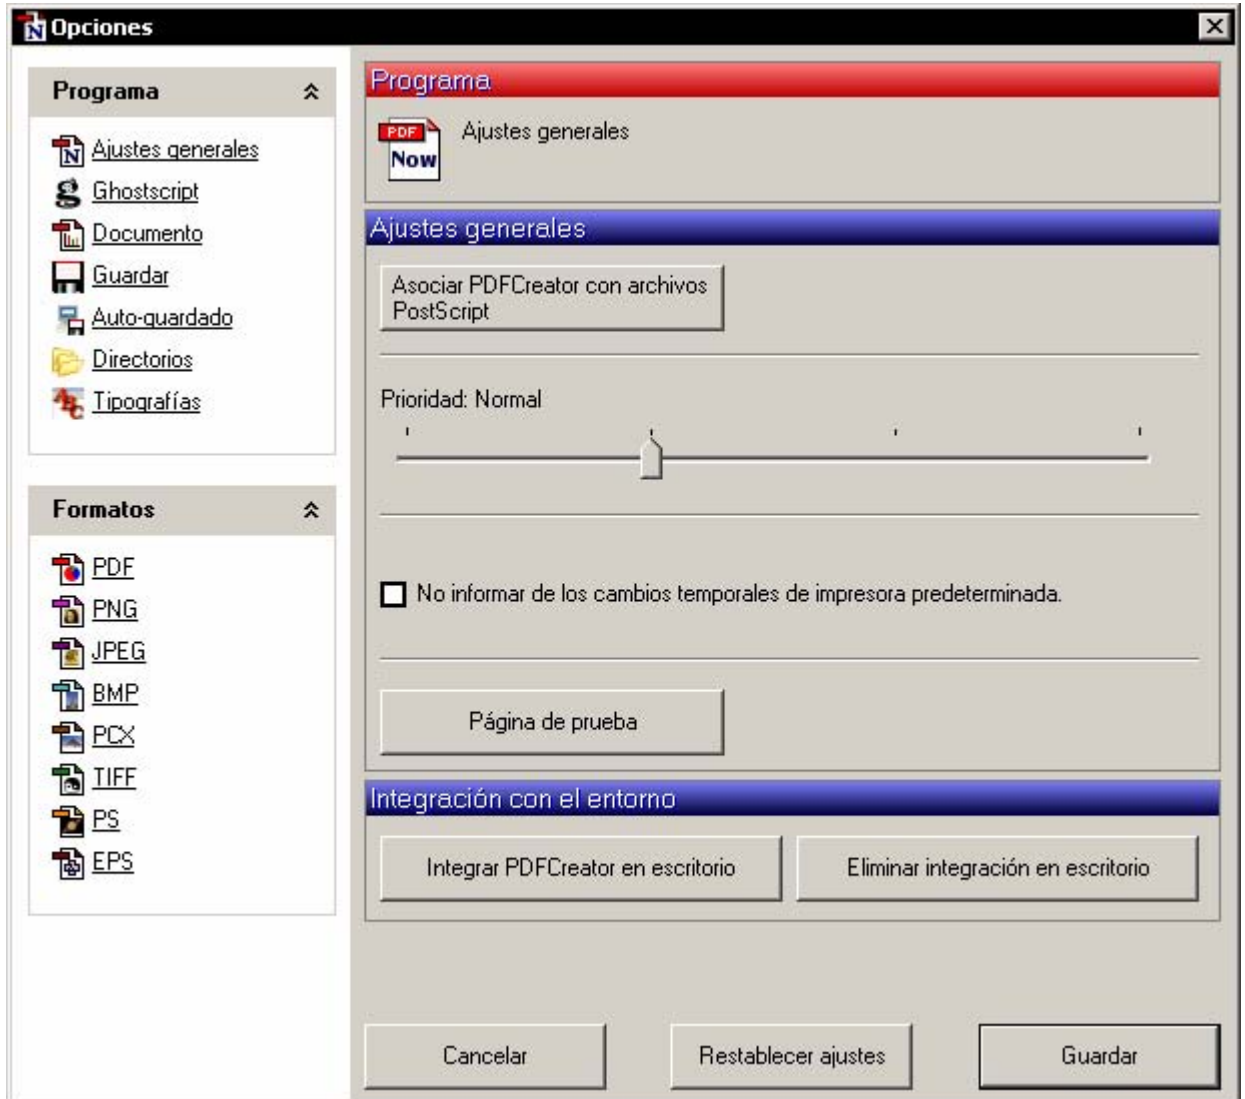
Opciones

Programa

Ajustes generales
Ghostscript
Documento
Guardar
Auto-guardado
Directorios
Tipografías

Formatos

PDF
PNG
JPEG
BMP
PCX
TIFF
PS
EPS

Programa

PDF Now

Ajustes generales

Ajustes generales

Asociar PDFCreator con archivos PostScript

Prioridad: Normal

No informar de los cambios temporales de impresora predeterminada.

Página de prueba

Integración con el entorno

Integrar PDFCreator en escritorio

Eliminar integración en escritorio

Cancelar

Restablecer ajustes

Guardar